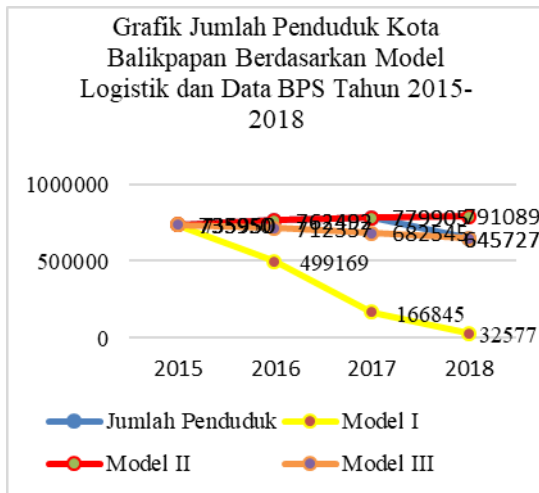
Grafik Jumlah Penduduk Kota Balikpapan Berdasarkan Model Logistik dan Data BPS Tahun 2015-2018

1000000
500000
0

735950
762492
779905
791089
712337
682545
645727
499169
166845
32577

2015
2016
2017
2018

Jumlah Penduduk
Model I
Model II
Model III